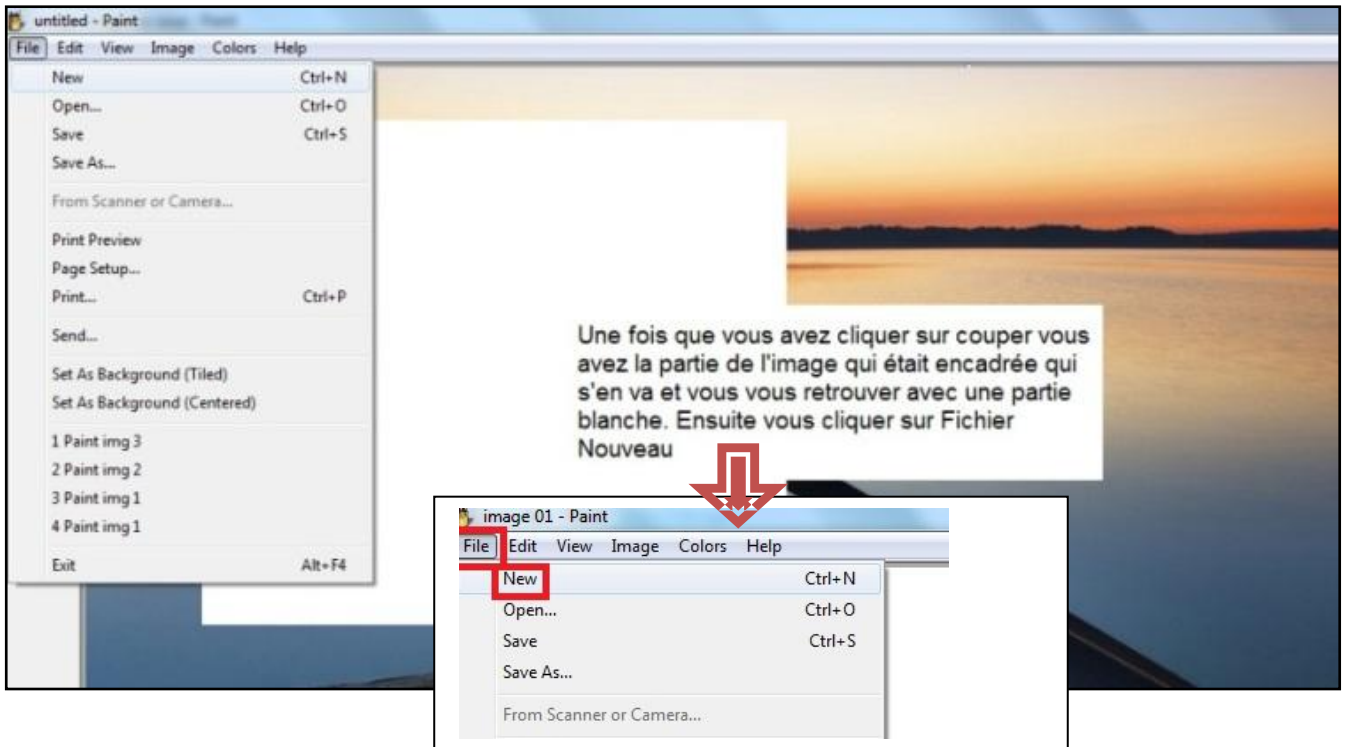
untitled - Paint

File Edit View Image Colors Help

New Ctrl+N
Open... Ctrl+O
Save Ctrl+S
Save As...
From Scanner or Camera...
Print Preview
Page Setup...
Print... Ctrl+P
Send...
Set As Background (Tiled)
Set As Background (Centered)
1 Paint img 3
2 Paint img 2
3 Paint img 1
4 Paint img 1
Exit Alt+F4

Une fois que vous avez cliquer sur couper vous avez la partie de l'image qui était encadrée qui s'en va et vous vous retrouver avec une partie blanche. Ensuite vous cliquer sur Fichier Nouveau

image 01 - Paint

File Edit View Image Colors Help

New Ctrl+N
Open... Ctrl+O
Save Ctrl+S
Save As...
From Scanner or Camera...